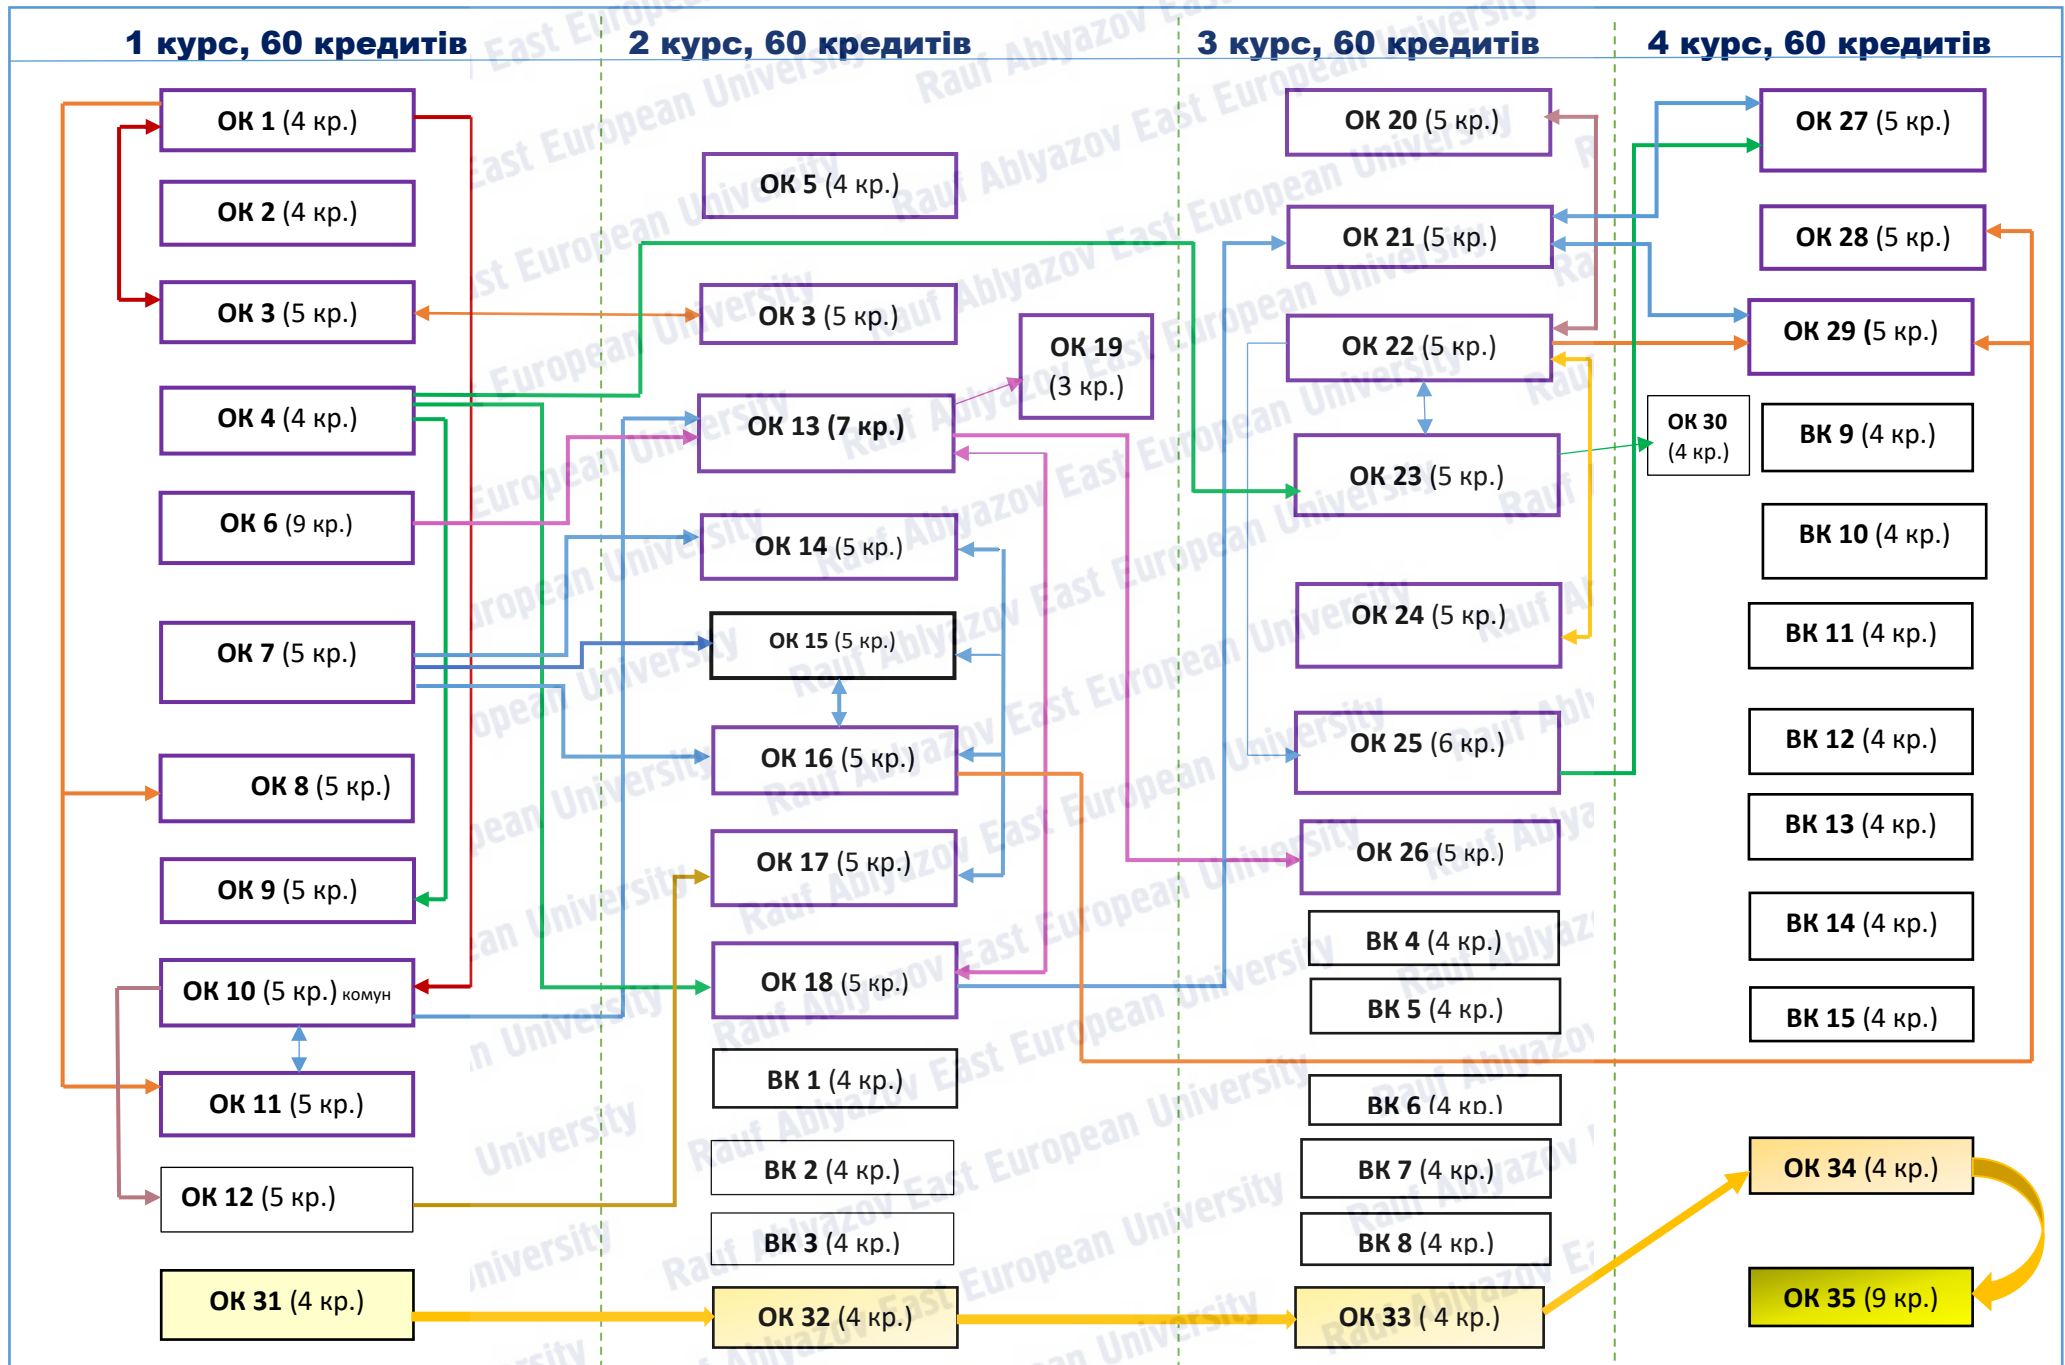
1 курс, 60 кредитів

ОК 1 (4 кр.)
ОК 2 (4 кр.)
ОК 3 (5 кр.)
ОК 4 (4 кр.)
ОК 6 (9 кр.)
ОК 7 (5 кр.)
ОК 8 (5 кр.)
ОК 9 (5 кр.)
ОК 10 (5 кр.) комун
ОК 11 (5 кр.)
ОК 12 (5 кр.)
ОК 31 (4 кр.)

2 курс, 60 кредитів

ОК 5 (4 кр.)
ОК 3 (5 кр.)
ОК 19 (3 кр.)
ОК 13 (7 кр.)
ОК 14 (5 кр.)
ОК 15 (5 кр.)
ОК 16 (5 кр.)
ОК 17 (5 кр.)
ОК 18 (5 кр.)
ВК 1 (4 кр.)
ВК 2 (4 кр.)
ВК 3 (4 кр.)
ОК 32 (4 кр.)

3 курс, 60 кредитів

ОК 20 (5 кр.)
ОК 21 (5 кр.)
ОК 22 (5 кр.)
ОК 23 (5 кр.)
ОК 24 (5 кр.)
ОК 25 (6 кр.)
ОК 26 (5 кр.)
ВК 4 (4 кр.)
ВК 5 (4 кр.)
ВК 6 (4 кр.)
ВК 7 (4 кр.)
ВК 8 (4 кр.)
ОК 33 ( 4 кр.)

4 курс, 60 кредитів

ОК 27 (5 кр.)
ОК 28 (5 кр.)
ОК 29 (5 кр.)
ОК 30 (4 кр.)
ВК 9 (4 кр.)
ВК 10 (4 кр.)
ВК 11 (4 кр.)
ВК 12 (4 кр.)
ВК 13 (4 кр.)
ВК 14 (4 кр.)
ВК 15 (4 кр.)
ОК 34 (4 кр.)
ОК 35 (9 кр.)

Rauf Ablyazov East European University